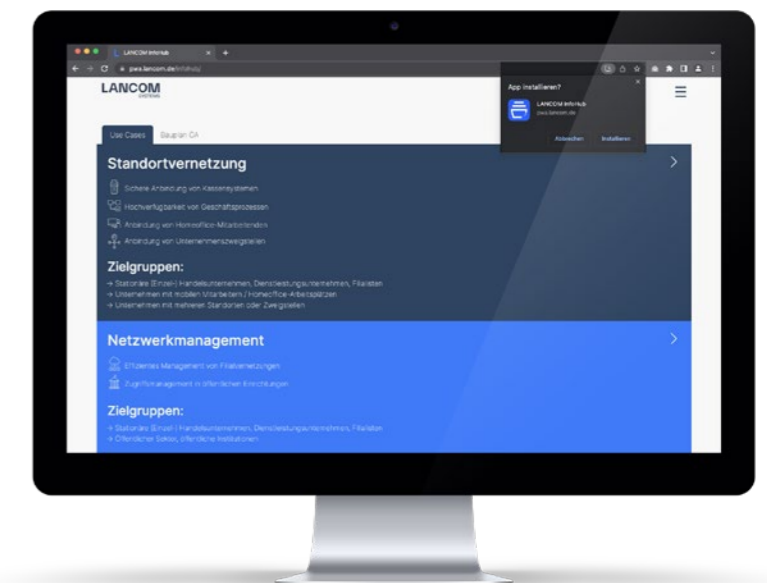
LANCOM InfoHub
pwa.lancom.de/infohub/

LANCOM
SYSTEMS

App installieren?
LANCOM InfoHub
pwa.lancom.de
Abbrechen Installieren

Use Cases Baupran CA

Standortvernetzung

Sichere Anbindung von Kassensystemen
Hochverfügbarkeit von Geschäftsprozessen
Anbindung von Homeoffice-Mitarbeitenden
Anbindung von Unternehmenszweigstellen

Zielgruppen:
→ Stationäre (Einzel-) Handelsunternehmen, Dienstleistungsunternehmen, Filialisten
→ Unternehmen mit mobilen Mitarbeitern / Homeoffice-Arbeitsplätzen
→ Unternehmen mit mehreren Standorten oder Zweigstellen

Netzwerkmanagement

Effizientes Management von Filialvernetzungen
Zugriffsmanagement in öffentlichen Einrichtungen

Zielgruppen:
→ Stationäre (Einzel-) Handelsunternehmen, Dienstleistungsunternehmen, Filialisten
→ Öffentlicher Sektor, öffentliche Institutionen